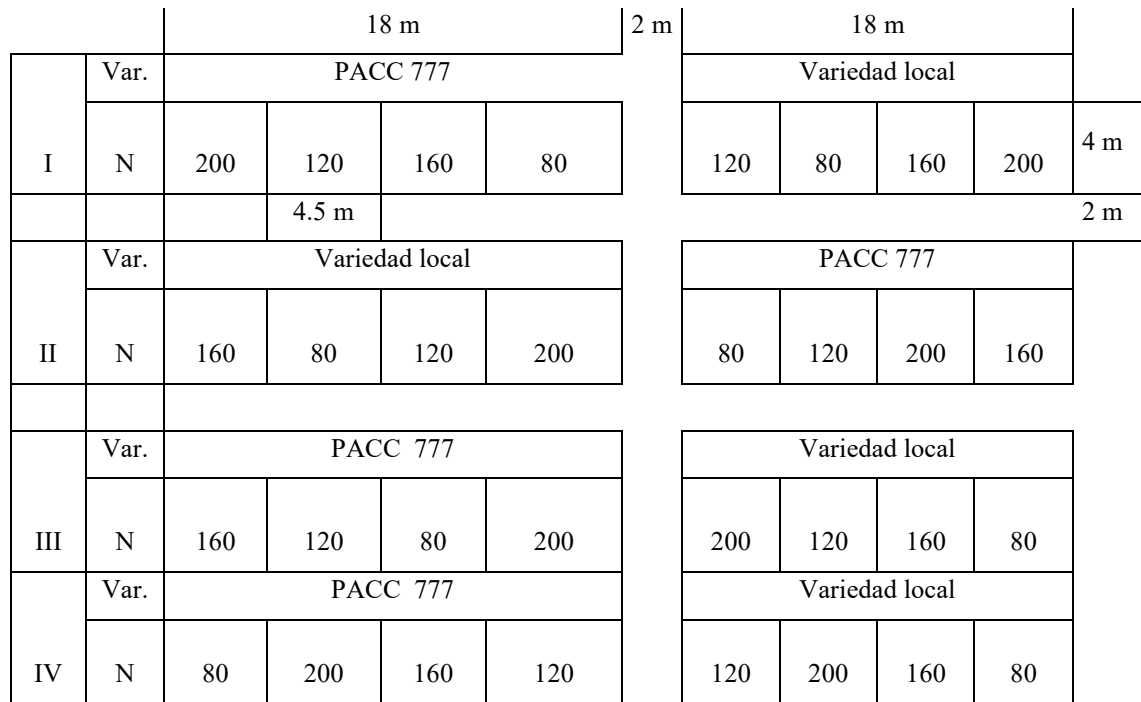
| | | 18 m | | | | 2 m | 18 m | | | | |
|---|---|---|---|---|---|---|---|---|---|---|---|
| | Var. | PACC 777 | | | | | Variedad local | | | | |
| I | N | 200 | 120 | 160 | 80 | | 120 | 80 | 160 | 200 | 4 m |
| | | | 4.5 m | | | | | | | | 2 m |
| | Var. | Variedad local | | | | | PACC 777 | | | | |
| II | N | 160 | 80 | 120 | 200 | | 80 | 120 | 200 | 160 | |
| | | | | | | | | | | | |
| | Var. | PACC 777 | | | | | Variedad local | | | | |
| III | N | 160 | 120 | 80 | 200 | | 200 | 120 | 160 | 80 | |
| | Var. | PACC 777 | | | | | Variedad local | | | | |
| IV | N | 80 | 200 | 160 | 120 | | 120 | 200 | 160 | 80 | |